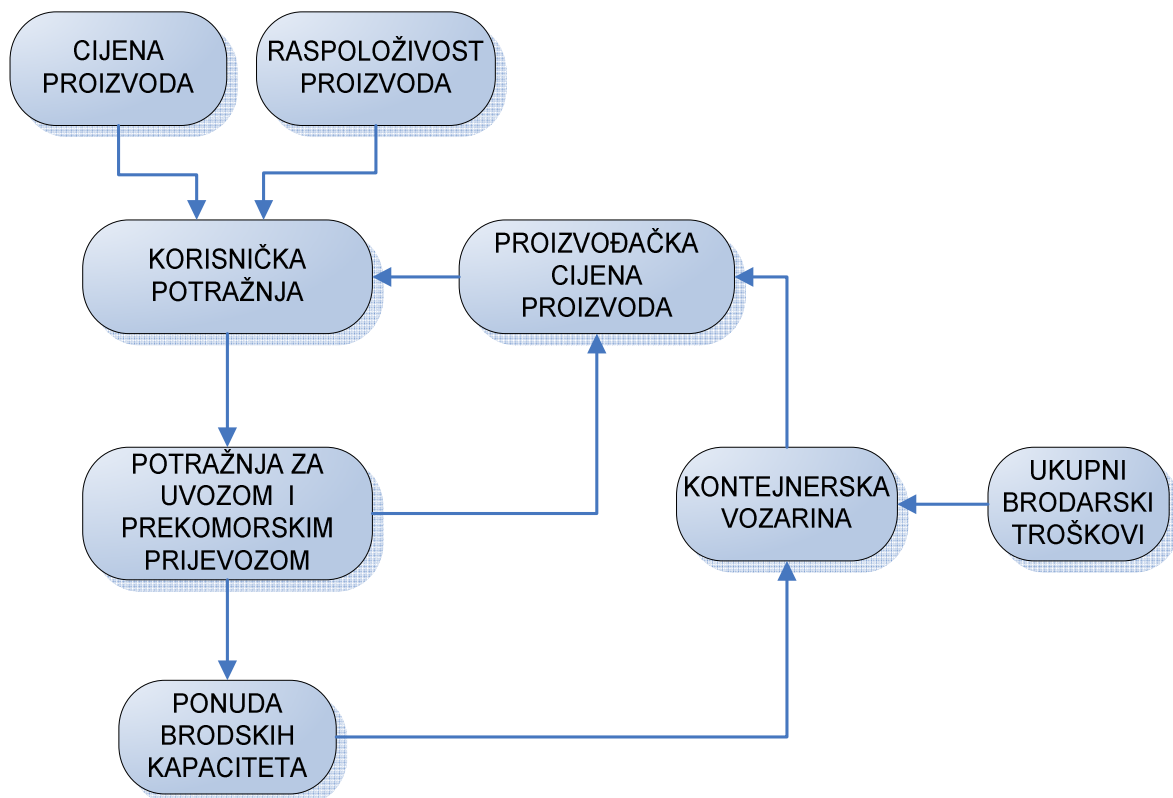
CIJENA PROIZVODA

RASPOLOŽIVOST PROIZVODA

KORISNIČKA POTRAŽNJA

PROIZVOĐAČKA CIJENA PROIZVODA

POTRAŽNJA ZA UVOZOM I PREKOMORSKIM PRIJEVOZOM

KONTEJNERSKA VOZARINA

UKUPNI BRODARSKI TROŠKOVI

PONUDA BRODSKIH KAPACITETA